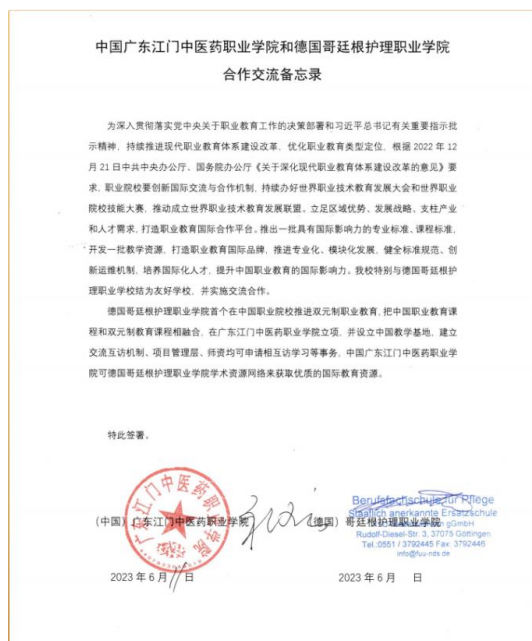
中国广东江门中医药职业学院和德国哥廷根护理职业学院
合作交流备忘录

为深入贯彻落实党中央关于职业教育工作的决策部署和习近平总书记有关重要指示批示精神，持续推进现代职业教育体系建设改革，优化职业教育类型定位，根据 2022 年 12 月 21 日中共中央办公厅、国务院办公厅《关于深化现代职业教育体系建设改革的意见》要求，职业院校要创新国际交流与合作机制，持续办好世界职业技术教育发展大会和世界职业院校技能大赛，推动成立世界职业技术教育发展联盟。立足区域优势、发展战略、支柱产业和人才需求，打造职业教育国际合作平台。推出一批具有国际影响力的专业标准、课程标准，开发一批教学资源，打造职业教育国际品牌，推进专业化、模块化发展，健全标准规范、创新运维机制，培养国际化人才，提升中国职业教育的国际影响力。我校特别与德国哥廷根护理职业学校结为友好学校，并实施交流合作。

德国哥廷根护理职业学院首个在中国职业院校推进双元制职业教育，把中国职业教育课程和双元制教育课程相融合，在广东江门中医药职业学院立项，并设立中国教学基地，建立交流互访机制，项目管理层、师资均可申请相互访学习等事务，中国广东江门中医药职业学院可德国哥廷根护理职业学院学术资源网络来获取优质的国际教育资源。

特此签署。

(中国) 广东江门中医药职业学院　　　(德国) 哥廷根护理职业学院

广东江门中医药职业学院

Berufsfachschule für Pflege
Staatlich anerkannte Ersatzschule
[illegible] gGmbH
Rudolf-Diesel-Str. 3, 37075 Göttingen
Tel.:0551 / 3792445 Fax: 3792446
info@fuu-nds.de

2023 年 6 月 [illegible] 日　　　2023 年 6 月　日